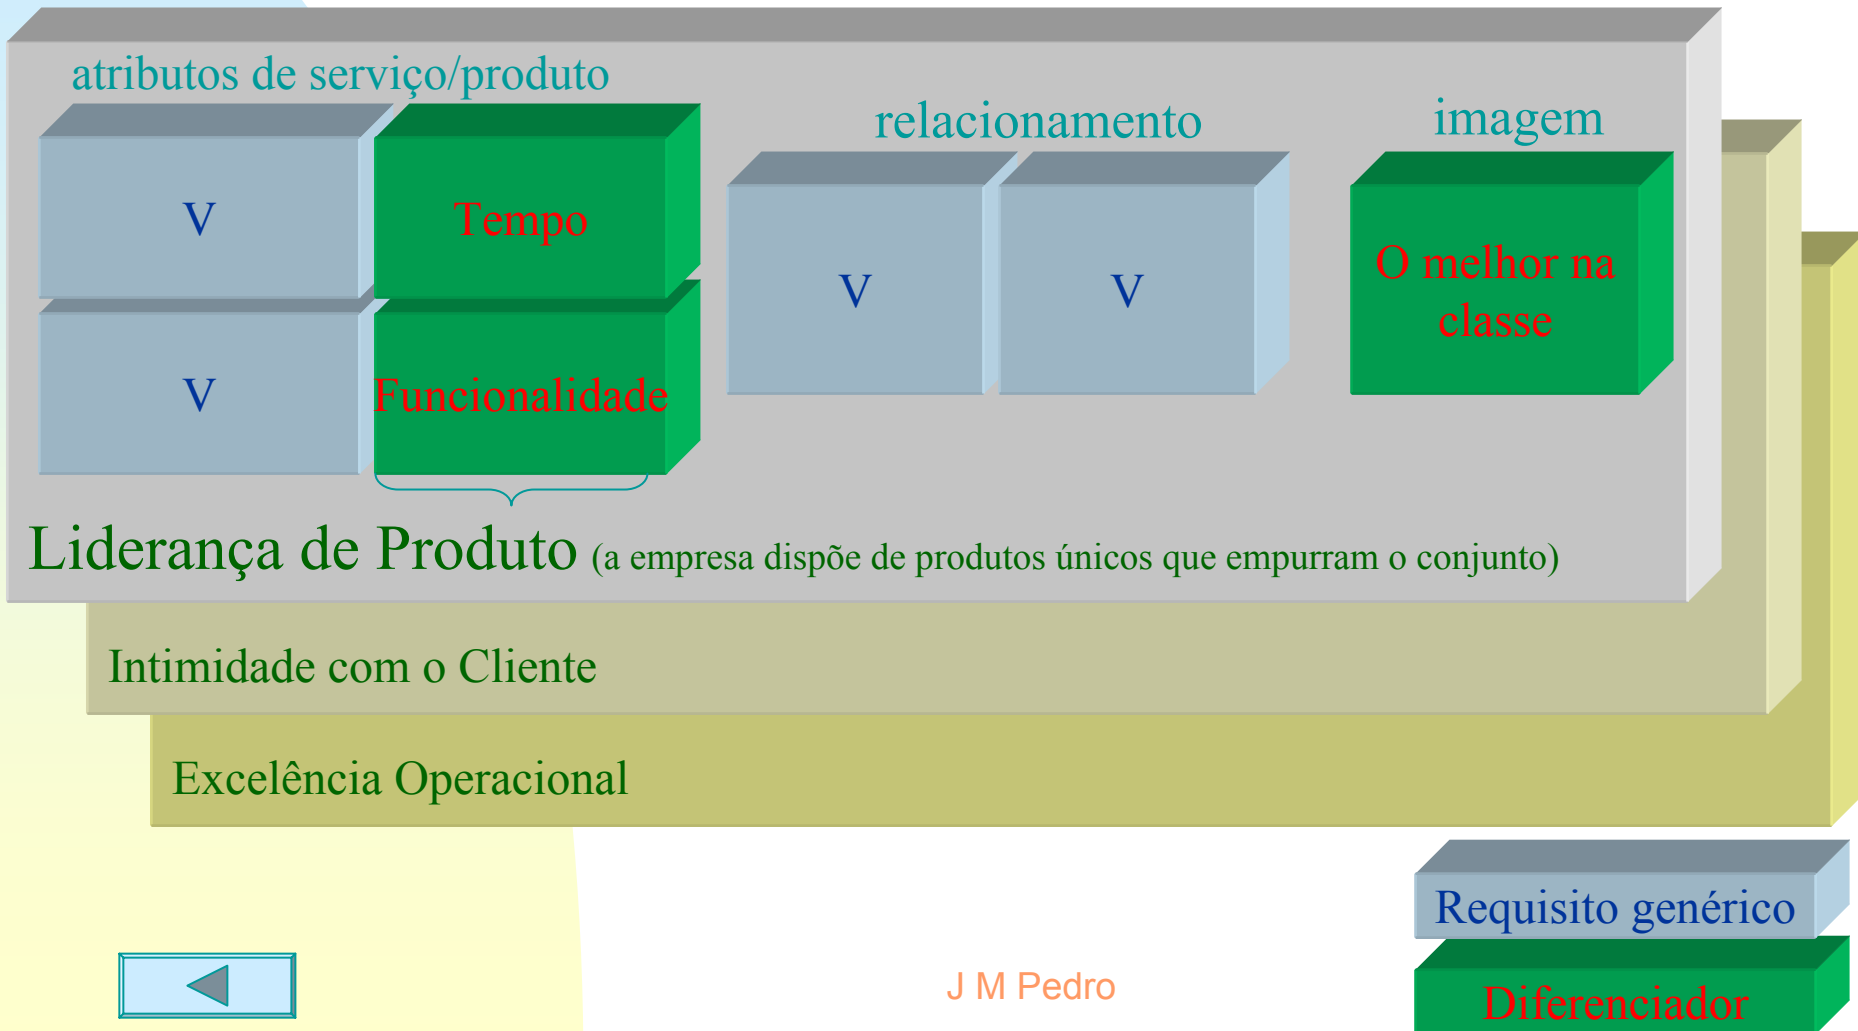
atributos de serviço/produto

V

Tempo

V

Funcionalidade

relacionamento

V

V

imagem

O melhor na classe

Liderança de Produto (a empresa dispõe de produtos únicos que empurram o conjunto)

Intimidade com o Cliente

Excelência Operacional

Requisito genérico

Diferenciador

J M Pedro